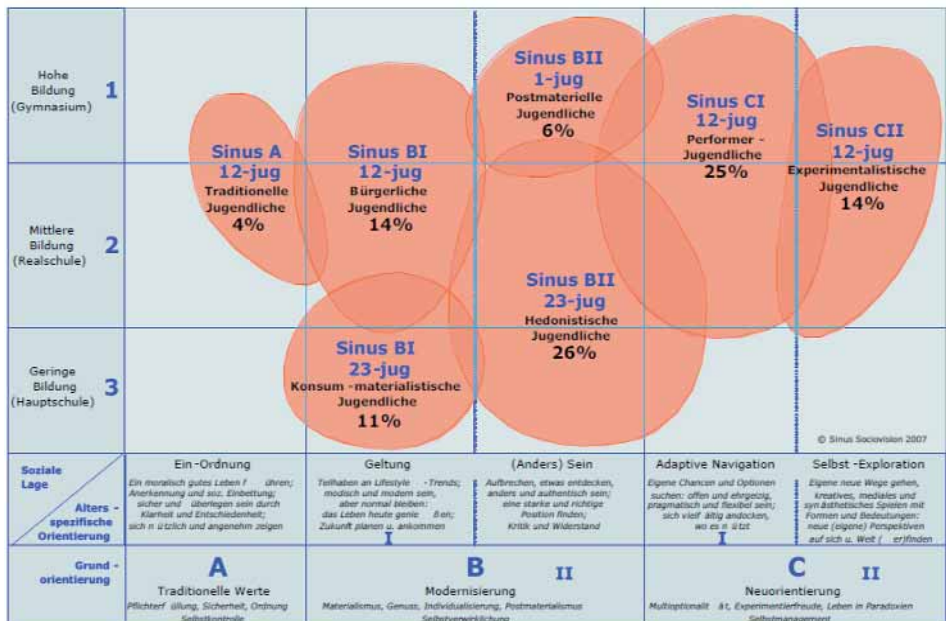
Hohe Bildung (Gymnasium) 1

Mittlere Bildung (Realschule) 2

Geringe Bildung (Hauptschule) 3

Sinus A 12-jug Traditionelle Jugendliche 4%

Sinus BI 12-jug Bürgerliche Jugendliche 14%

Sinus BII 1-jug Postmaterielle Jugendliche 6%

Sinus CI 12-jug Performer - Jugendliche 25%

Sinus CII 12-jug Experimentalistische Jugendliche 14%

Sinus BII 23-jug Hedonistische Jugendliche 26%

Sinus BI 23-jug Konsum -materialistische Jugendliche 11%

© Sinus Sociovision 2007

Soziale Lage

Alters - spezifische Orientierung

Ein-Ordnung
Ein moralisch gutes Leben f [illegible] ühren; Anerkennung und soz. Einbettung; sicher und überlegen sein durch Klarheit und Entschiedenheit; sich n ützlich und angenehm zeigen

Geltung
Teilhaben an Lifestyle -Trends; modisch und modern sein, aber normal bleiben; das Leben heute genie ßen; Zukunft planen u. ankommen
I

(Anders) Sein
Aufbrechen, etwas entdecken, anders und authentisch sein; eine starke und richtige Position finden; Kritik und Widerstand

Adaptive Navigation
Eigene Chancen und Optionen suchen: offen und ehrgeizig, pragmatisch und flexibel sein; sich vielf ältig andocken, wo es n ützt
I

Selbst -Exploration
Eigene neue Wege gehen, kreatives, mediales und synästhetisches Spielen mit Formen und Bedeutungen; neue (eigene) Perspektiven auf sich u. Welt ( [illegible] er)finden

Grund - orientierung

A
Traditionelle Werte
Pflichterf üllung, Sicherheit, Ordnung
Selbstkontrolle

B II
Modernisierung
Materialismus, Genuss, Individualisierung, Postmaterialismus
Selbstverwirklichung

C II
Neuorientierung
Multioptionalit ät, Experimentierfreude, Leben in Paradoxien
Selbstmanagement